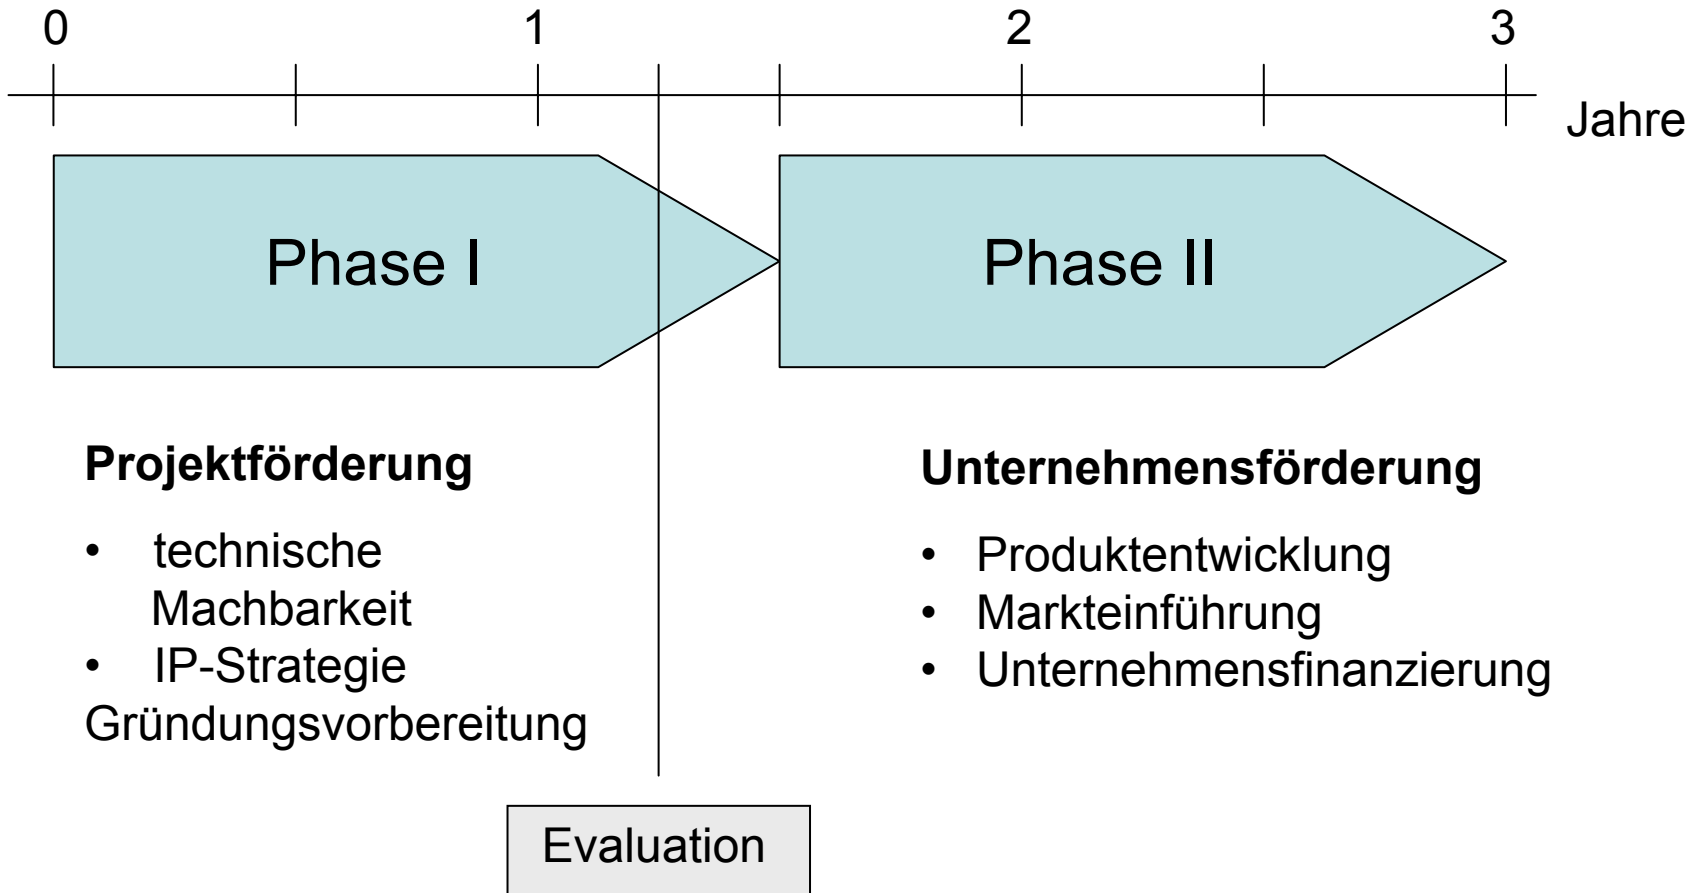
0 1 2 3

Jahre

Phase I

Phase II

**Projektförderung**

- technische Machbarkeit
- IP-Strategie

Gründungsvorbereitung

**Unternehmensförderung**

- Produktentwicklung
- Markteinführung
- Unternehmensfinanzierung

Evaluation